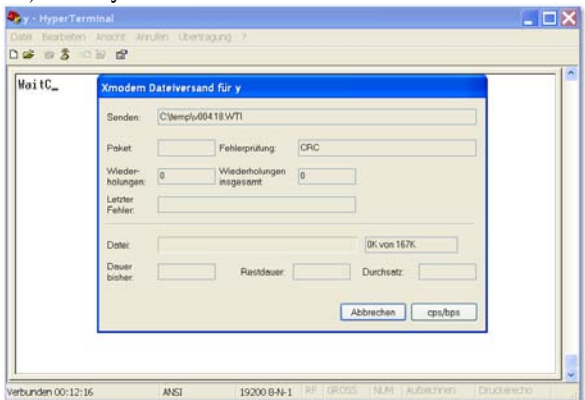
y - HyperTerminal

Datei Bearbeiten Ansicht Anrufen Übertragung ?

WaitC_

Xmodem Dateiversand für y

Senden: C:\temp\v004.18.WTI

Paket:

Fehlerprüfung: CRC

Wiederholungen: 0

Wiederholungen insgesamt: 0

Letzter Fehler:

Datei:

0K von 167K

Dauer bisher:

Restdauer:

Durchsatz:

Abbrechen

cps/bps

Verbunden 00:12:16 | ANSI | 19200 8-N-1 | RF | GROSS | NUM | Aufzeichnen | Druckerecho